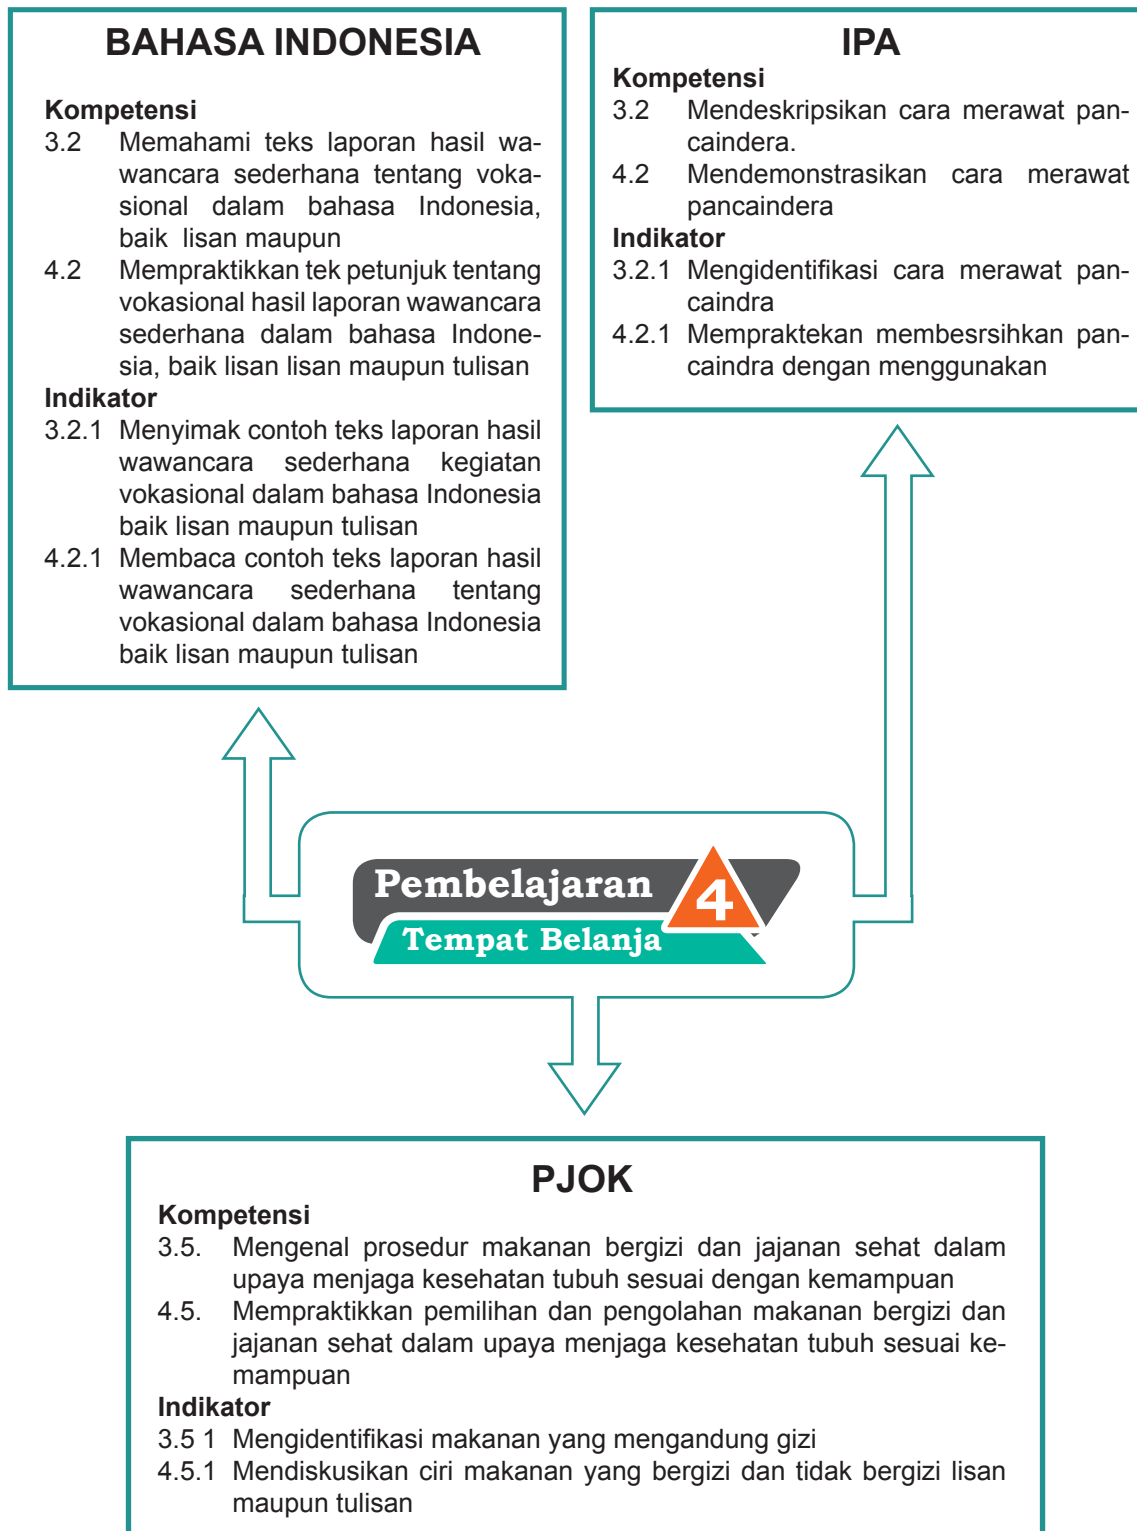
BAHASA INDONESIA

Kompetensi
3.2 Memahami teks laporan hasil wawancara sederhana tentang vokasional dalam bahasa Indonesia, baik lisan maupun
4.2 Mempraktikkan tek petunjuk tentang vokasional hasil laporan wawancara sederhana dalam bahasa Indonesia, baik lisan lisan maupun tulisan
Indikator
3.2.1 Menyimak contoh teks laporan hasil wawancara sederhana kegiatan vokasional dalam bahasa Indonesia baik lisan maupun tulisan
4.2.1 Membaca contoh teks laporan hasil wawancara sederhana tentang vokasional dalam bahasa Indonesia baik lisan maupun tulisan

IPA
Kompetensi
3.2 Mendeskripsikan cara merawat pancaindera.
4.2 Mendemonstrasikan cara merawat pancaindera
Indikator
3.2.1 Mengidentifikasi cara merawat pancaindra
4.2.1 Mempraktekan membesrsihkan pancaindra dengan menggunakan

Pembelajaran 4
Tempat Belanja

PJOK
Kompetensi
3.5. Mengenal prosedur makanan bergizi dan jajanan sehat dalam upaya menjaga kesehatan tubuh sesuai dengan kemampuan
4.5. Mempraktikkan pemilihan dan pengolahan makanan bergizi dan jajanan sehat dalam upaya menjaga kesehatan tubuh sesuai kemampuan
Indikator
3.5 1 Mengidentifikasi makanan yang mengandung gizi
4.5.1 Mendiskusikan ciri makanan yang bergizi dan tidak bergizi lisan maupun tulisan